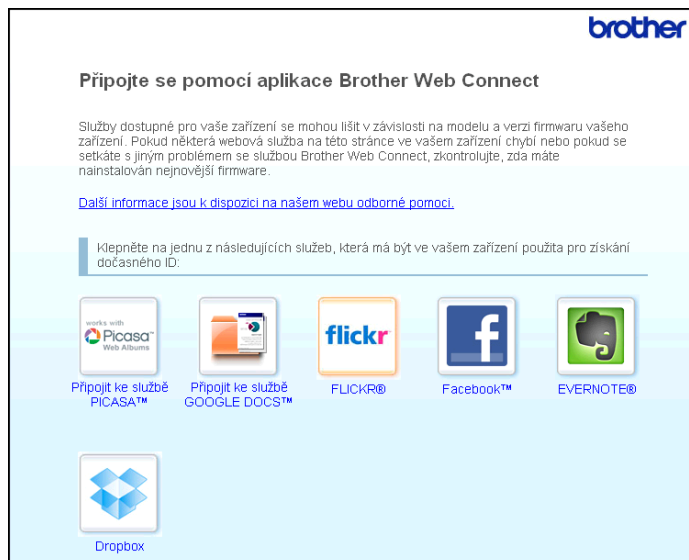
brother

Připojte se pomocí aplikace Brother Web Connect

Služby dostupné pro vaše zařízení se mohou lišit v závislosti na modelu a verzi firmwaru vašeho zařízení. Pokud některá webová služba na této stránce ve vašem zařízení chybí nebo pokud se setkáte s jiným problémem se službou Brother Web Connect, zkontrolujte, zda máte nainstalován nejnovější firmware.

Další informace jsou k dispozici na našem webu odborné pomoci.

Klepněte na jednu z následujících služeb, která má být ve vašem zařízení použita pro získání dočasného ID:

works with Picasa Web Albums

Připojit ke službě PICASA™

Připojit ke službě GOOGLE DOCS™

flickr

FLICKR®

Facebook™

EVERNOTE®

Dropbox